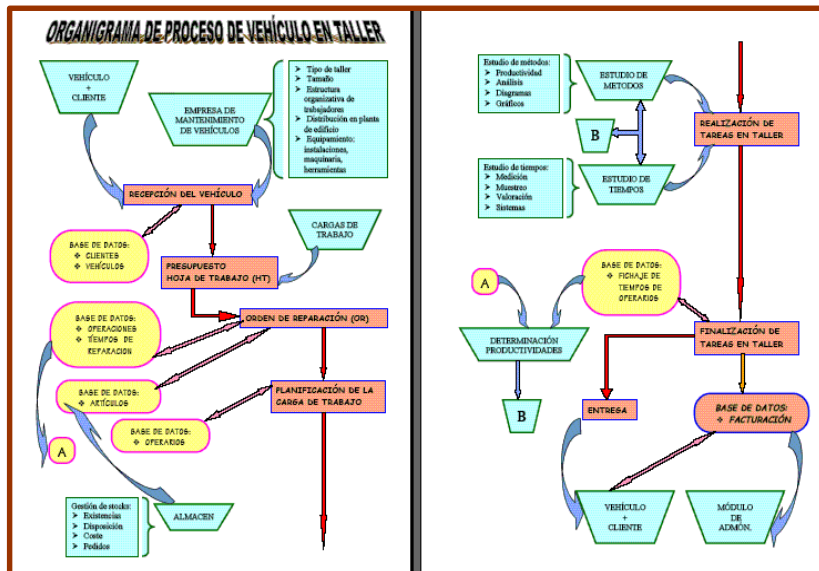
ORGANIGRAMA DE PROCESO DE VEHÍCULO EN TALLER

VEHÍCULO + CLIENTE

EMPRESA DE MANTENIMIENTO DE VEHÍCULOS

- Tipo de taller
- Tamaño
- Estructura organizativa de trabajadores
- Distribución en planta de edificio
- Equipamiento: instalaciones, maquinaria, herramientas

RECEPCIÓN DEL VEHÍCULO

BASE DE DATOS:
- CLIENTES
- VEHÍCULOS

CARGAS DE TRABAJO

PRESUPUESTO
HOJA DE TRABAJO (HT)

BASE DE DATOS:
- OPERACIONES
- TIEMPOS DE REPARACION

ORDEN DE REPARACIÓN (OR)

BASE DE DATOS:
- ARTÍCULOS

PLANIFICACIÓN DE LA CARGA DE TRABAJO

BASE DE DATOS:
- OPERARIOS

A

Gestión de stocks:
- Existencias
- Disposición
- Coste
- Pedidos

ALMACEN

Estudio de métodos:
- Productividad
- Análisis
- Diagramas
- Gráficos

ESTUDIO DE METODOS

B

REALIZACIÓN DE TAREAS EN TALLER

Estudio de tiempos:
- Medición
- Muestreo
- Valoración
- Sistemas

ESTUDIO DE TIEMPOS

A

BASE DE DATOS:
- FICHAJE DE TIEMPOS DE OPERARIOS

DETERMINACIÓN PRODUCTIVIDADES

FINALIZACIÓN DE TAREAS EN TALLER

B

ENTREGA

BASE DE DATOS:
- FACTURACIÓN

VEHÍCULO + CLIENTE

MÓDULO DE ADMÓN.